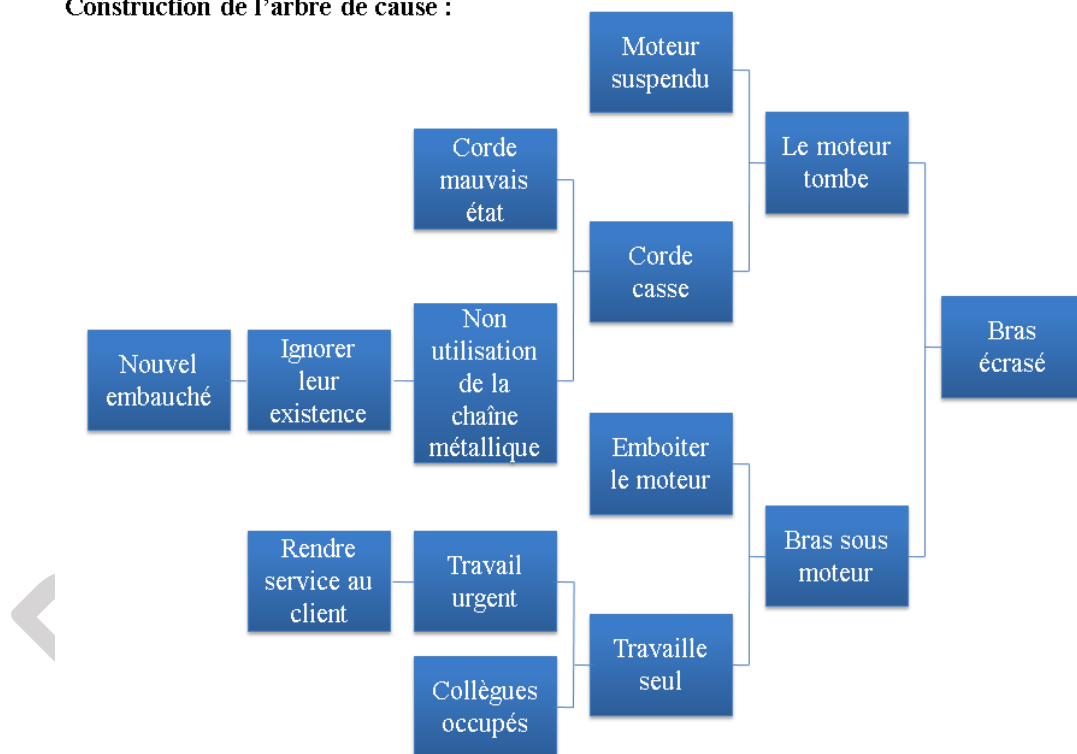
Construction de l'arbre de cause :

Moteur suspendu

Le moteur tombe

Corde mauvais état

Corde casse

Bras écrasé

Nouvel embauché

Ignorer leur existence

Non utilisation de la chaîne métallique

Emboiter le moteur

Bras sous moteur

Rendre service au client

Travail urgent

Travaille seul

Collègues occupés